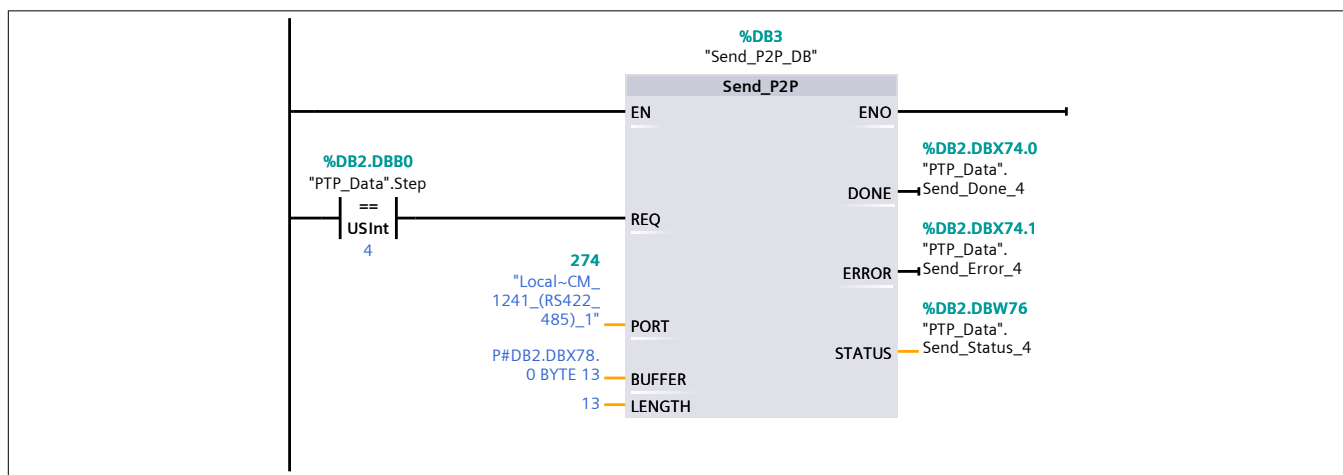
%DB3
"Send_P2P_DB"

Send_P2P

EN

ENO

%DB2.DBB0
"PTP_Data".Step

==
USInt
4

REQ

%DB2.DBX74.0
"PTP_Data".
Send_Done_4

DONE

%DB2.DBX74.1
"PTP_Data".
Send_Error_4

ERROR

274
"Local~CM_
1241_(RS422_
485)_1"

PORT

%DB2.DBW76
"PTP_Data".
Send_Status_4

STATUS

P#DB2.DBX78.
0 BYTE 13

BUFFER

13

LENGTH